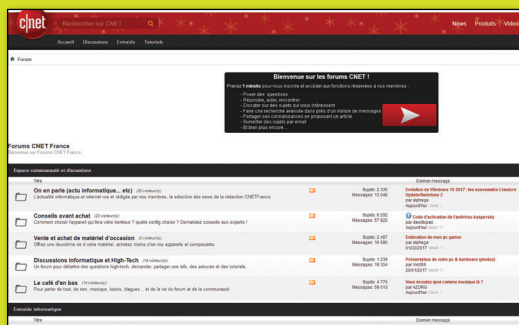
cnet Rechercher sur CNET News Produits Vidéo

Accueil Discussions Entraide Tutoriels

Forum

Bienvenue sur les forums CNET !

Prenez 1 minute pour vous inscrire et accéder aux fonctions réservées à nos membres :

- Poser des questions
- Répondre, aider, rencontrer
- Discuter sur des sujets qui vous intéressent
- Faire une recherche avancée dans plus d'un million de messages
- Partager ses connaissances en proposant un article
- Surveiller des sujets par email
- Et bien plus encore...

Forums CNET France
Bienvenue sur les Forums CNET France

Espace communauté et discussions

| Titre | | | Dernier message |
|---|---|---|---|
| On en parle (actu informatique... etc) (20 visiteur(s)) L'actualité informatique et internet vue et rédigée par nos membres, la sélection des news de la rédaction CNETFrance. | | Sujets: 2 335 Messages: 13 048 | Evolution de Windows 10 2017 : les nouveautés Creators Update/Redstone 2 par slphega Aujourd'hui |
| Conseils avant achat (20 visiteur(s)) Comment choisir l'appareil qui fera votre bonheur ? quelle config choisir ? Demandez conseils aux experts ! | | Sujets: 6 292 Messages: 37 822 | Code d'activation de l'antivirus kaspersky par davidlopez Aujourd'hui |
| Vente et achat de matériel d'occasion (5 visiteur(s)) Offrez une deuxième vie à votre matériel, achetez moins cher vos appareils et composants. | | Sujets: 2 487 Messages: 16 580 | Estimation de mon pc gamer par slphega 01/02/2017 |
| Discussions informatique et High-Tech (39 visiteur(s)) Un forum pour débattre des questions high-tech, demander, partager une info, des astuces et des tutoriels. | | Sujets: 1 239 Messages: 18 354 | Présentation de votre pc & hardware (photos) par Vm059 20/01/2017 |
| Le café d'en bas (14 visiteur(s)) Pour parler de tout, de rien, musique, loisirs, blagues... et de la vie du forum et de la communauté. | | Sujets: 4 776 Messages: 59 013 | Vous écoutez quoi comme musique là ? par 42UltiG Aujourd'hui |

Entraide informatique

| Titre | Dernier message |
|---|---|